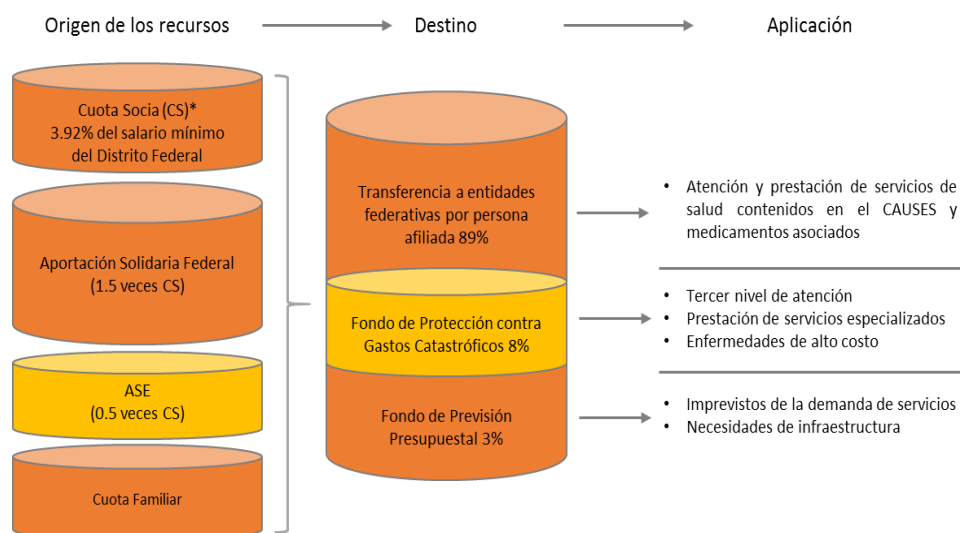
Origen de los recursos

Destino

Aplicación

Cuota Socia (CS)*
3.92% del salario mínimo del Distrito Federal

Aportación Solidaria Federal
(1.5 veces CS)

ASE
(0.5 veces CS)

Cuota Familiar

Transferencia a entidades federativas por persona afiliada 89%

Fondo de Protección contra Gastos Catastróficos 8%

Fondo de Previsión Presupuestal 3%

• Atención y prestación de servicios de salud contenidos en el CAUSES y medicamentos asociados

• Tercer nivel de atención
• Prestación de servicios especializados
• Enfermedades de alto costo

• Imprevistos de la demanda de servicios
• Necesidades de infraestructura